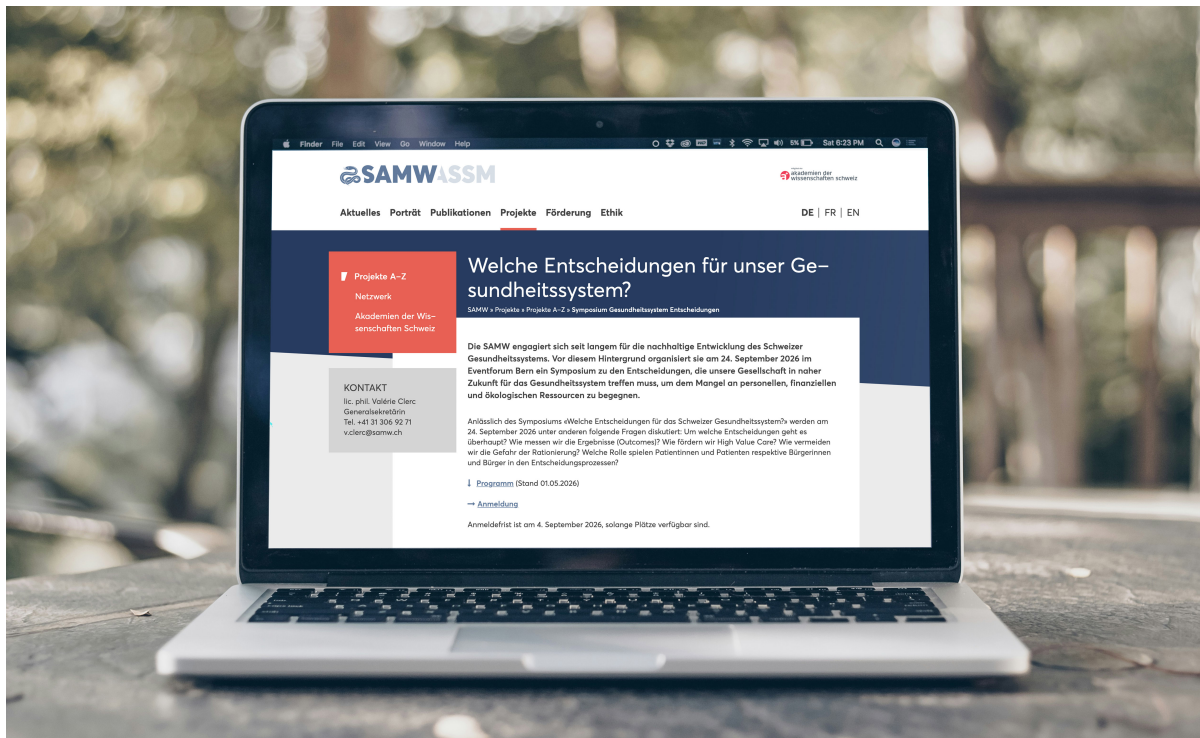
Finder File Edit View Go Window Help

5% Sat 6:23 PM

SAMWASSM

akademien der wissenschaften schweiz

Aktuelles Porträt Publikationen Projekte Förderung Ethik

DE | FR | EN

Projekte A–Z
Netzwerk
Akademien der Wissenschaften Schweiz

KONTAKT
lic. phil. Valérie Clerc
Generalsekretärin
Tel. +41 31 306 92 71
v.clerc@samw.ch

Welche Entscheidungen für unser Gesundheitssystem?

SAMW » Projekte » Projekte A–Z » Symposium Gesundheitssystem Entscheidungen

Die SAMW engagiert sich seit langem für die nachhaltige Entwicklung des Schweizer Gesundheitssystems. Vor diesem Hintergrund organisiert sie am 24. September 2026 im Eventforum Bern ein Symposium zu den Entscheidungen, die unsere Gesellschaft in naher Zukunft für das Gesundheitssystem treffen muss, um dem Mangel an personellen, finanziellen und ökologischen Ressourcen zu begegnen.

Anlässlich des Symposiums «Welche Entscheidungen für das Schweizer Gesundheitssystem?» werden am 24. September 2026 unter anderen folgende Fragen diskutiert: Um welche Entscheidungen geht es überhaupt? Wie messen wir die Ergebnisse (Outcomes)? Wie fördern wir High Value Care? Wie vermeiden wir die Gefahr der Rationierung? Welche Rolle spielen Patientinnen und Patienten respektive Bürgerinnen und Bürger in den Entscheidungsprozessen?

↓ Programm (Stand 01.05.2026)

→ Anmeldung

Anmeldefrist ist am 4. September 2026, solange Plätze verfügbar sind.